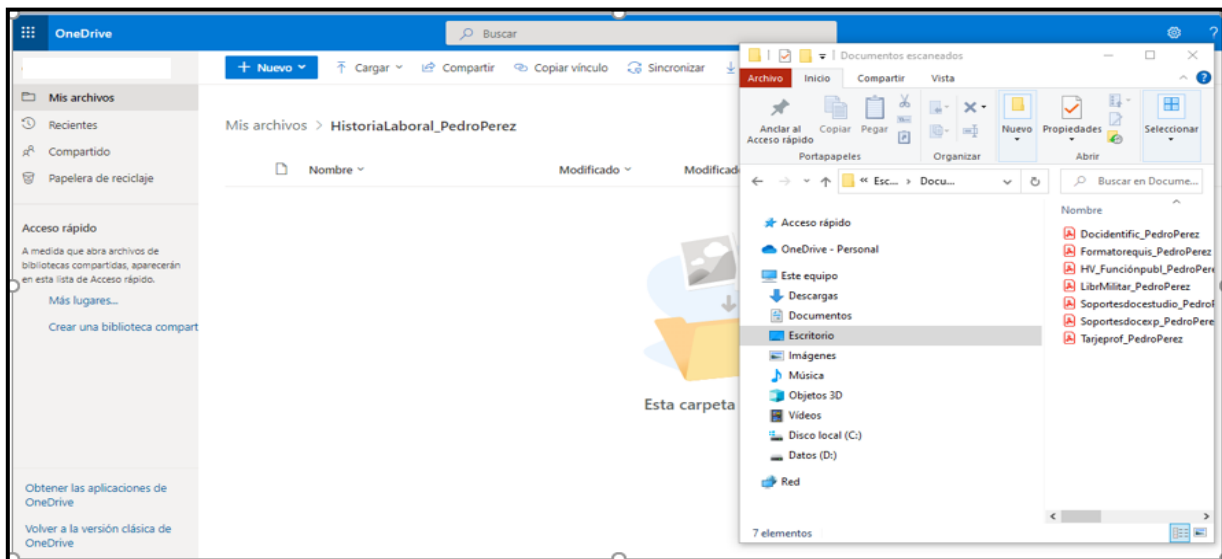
OneDrive

Buscar

Mis archivos
Recientes
Compartido
Papelera de reciclaje

Acceso rápido
A medida que abra archivos de bibliotecas compartidas, aparecerán en esta lista de Acceso rápido.
Más lugares...
Crear una biblioteca compart

Obtener las aplicaciones de OneDrive
Volver a la versión clásica de OneDrive

+ Nuevo | Cargar | Compartir | Copiar vínculo | Sincronizar

Mis archivos > HistoriaLaboral_PedroPerez

Nombre | Modificado | Modificad

Esta carpeta

Documentos escaneados

Archivo | Inicio | Compartir | Vista

Anclar al Acceso rápido | Copiar | Pegar | Nuevo | Propiedades | Seleccionar
Portapapeles | Organizar | Abrir

« Esc... > Docu...
Buscar en Docume...

Acceso rápido
OneDrive - Personal
Este equipo
Descargas
Documentos
Escritorio
Imágenes
Música
Objetos 3D
Vídeos
Disco local (C:)
Datos (D:)
Red

Nombre
Docidentific_PedroPerez
Formatorequis_PedroPerez
HV_Funciónpubl_PedroPere
LibrMilitar_PedroPerez
Soportesdocestudio_PedroP
Soportesdocexp_PedroPere
Tarjeprof_PedroPerez

7 elementos